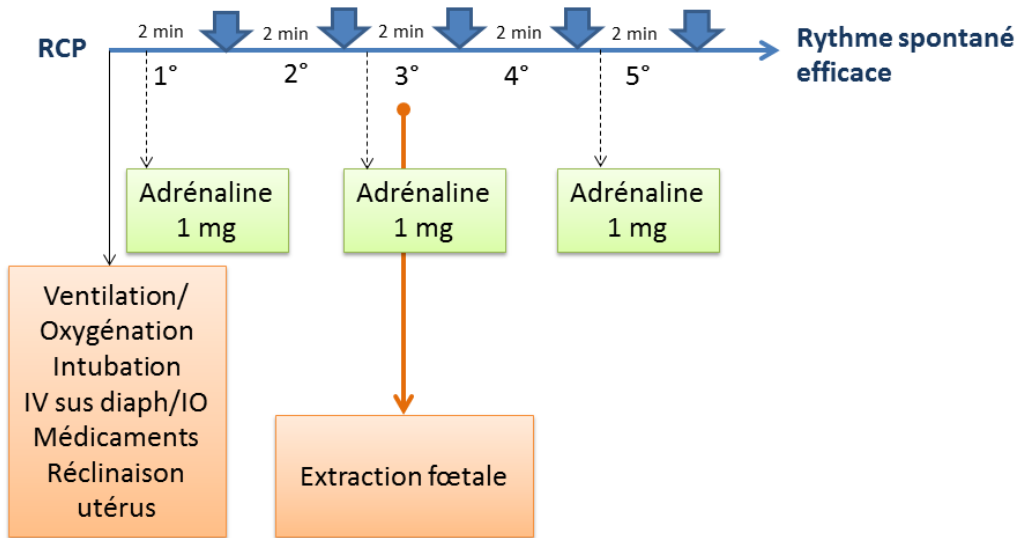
RCP

2 min 2 min 2 min 2 min 2 min

1° 2° 3° 4° 5°

Rythme spontané efficace

Adrénaline 1 mg

Adrénaline 1 mg

Adrénaline 1 mg

Ventilation/ Oxygénation Intubation IV sus diaph/IO Médicaments Réclinaison utérus

Extraction fœtale